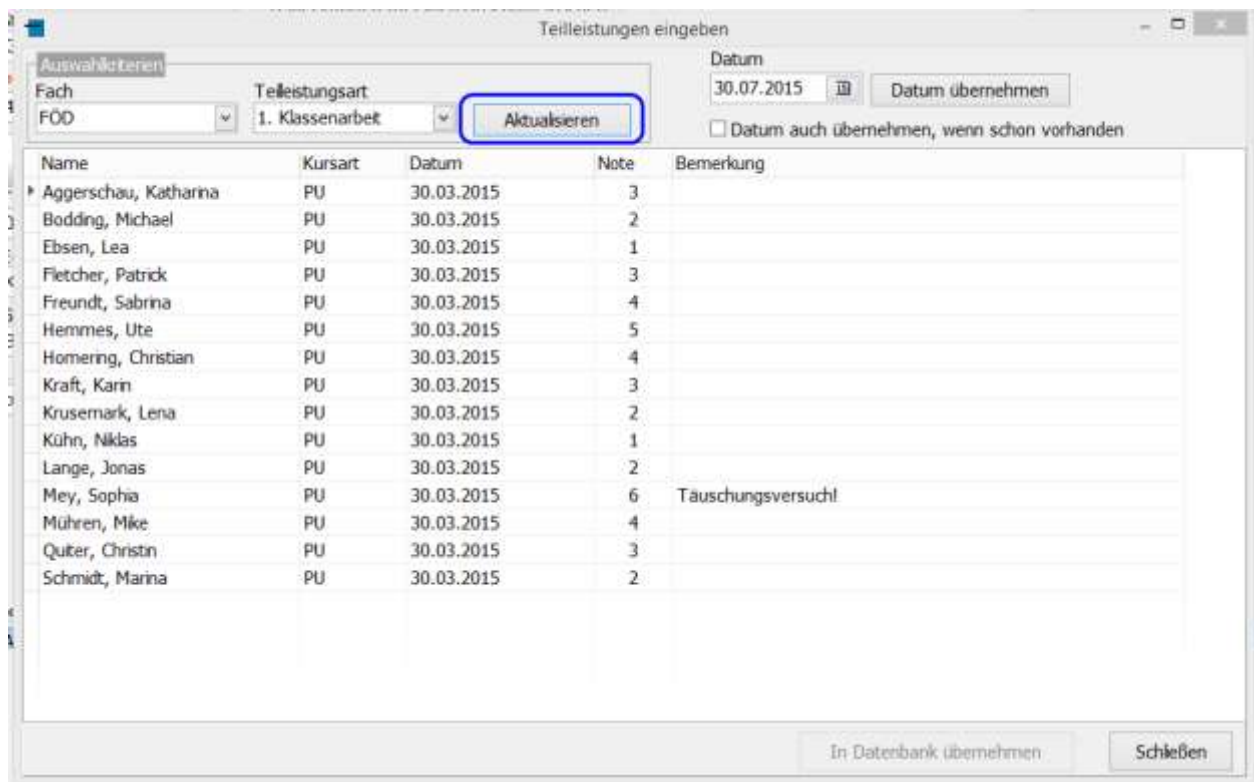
Teilleistungen eingeben

Auswahlkriterien
Fach
FÖD
Teilleistungsart
1. Klassenarbeit
Aktualisieren

Datum
30.07.2015
Datum übernehmen
Datum auch übernehmen, wenn schon vorhanden

| Name | Kursart | Datum | Note | Bemerkung |
|---|---|---|---|---|
| Aggerschau, Katharina | PU | 30.03.2015 | 3 | |
| Bodding, Michael | PU | 30.03.2015 | 2 | |
| Ebsen, Lea | PU | 30.03.2015 | 1 | |
| Fletcher, Patrick | PU | 30.03.2015 | 3 | |
| Freundt, Sabrina | PU | 30.03.2015 | 4 | |
| Hemmes, Ute | PU | 30.03.2015 | 5 | |
| Homering, Christian | PU | 30.03.2015 | 4 | |
| Kraft, Karin | PU | 30.03.2015 | 3 | |
| Krusemark, Lena | PU | 30.03.2015 | 2 | |
| Kühn, Niklas | PU | 30.03.2015 | 1 | |
| Lange, Jonas | PU | 30.03.2015 | 2 | |
| Mey, Sophia | PU | 30.03.2015 | 6 | Täuschungsversuch! |
| Mühren, Mike | PU | 30.03.2015 | 4 | |
| Quiter, Christin | PU | 30.03.2015 | 3 | |
| Schmidt, Marina | PU | 30.03.2015 | 2 | |

In Datenbank übernehmen
Schließen